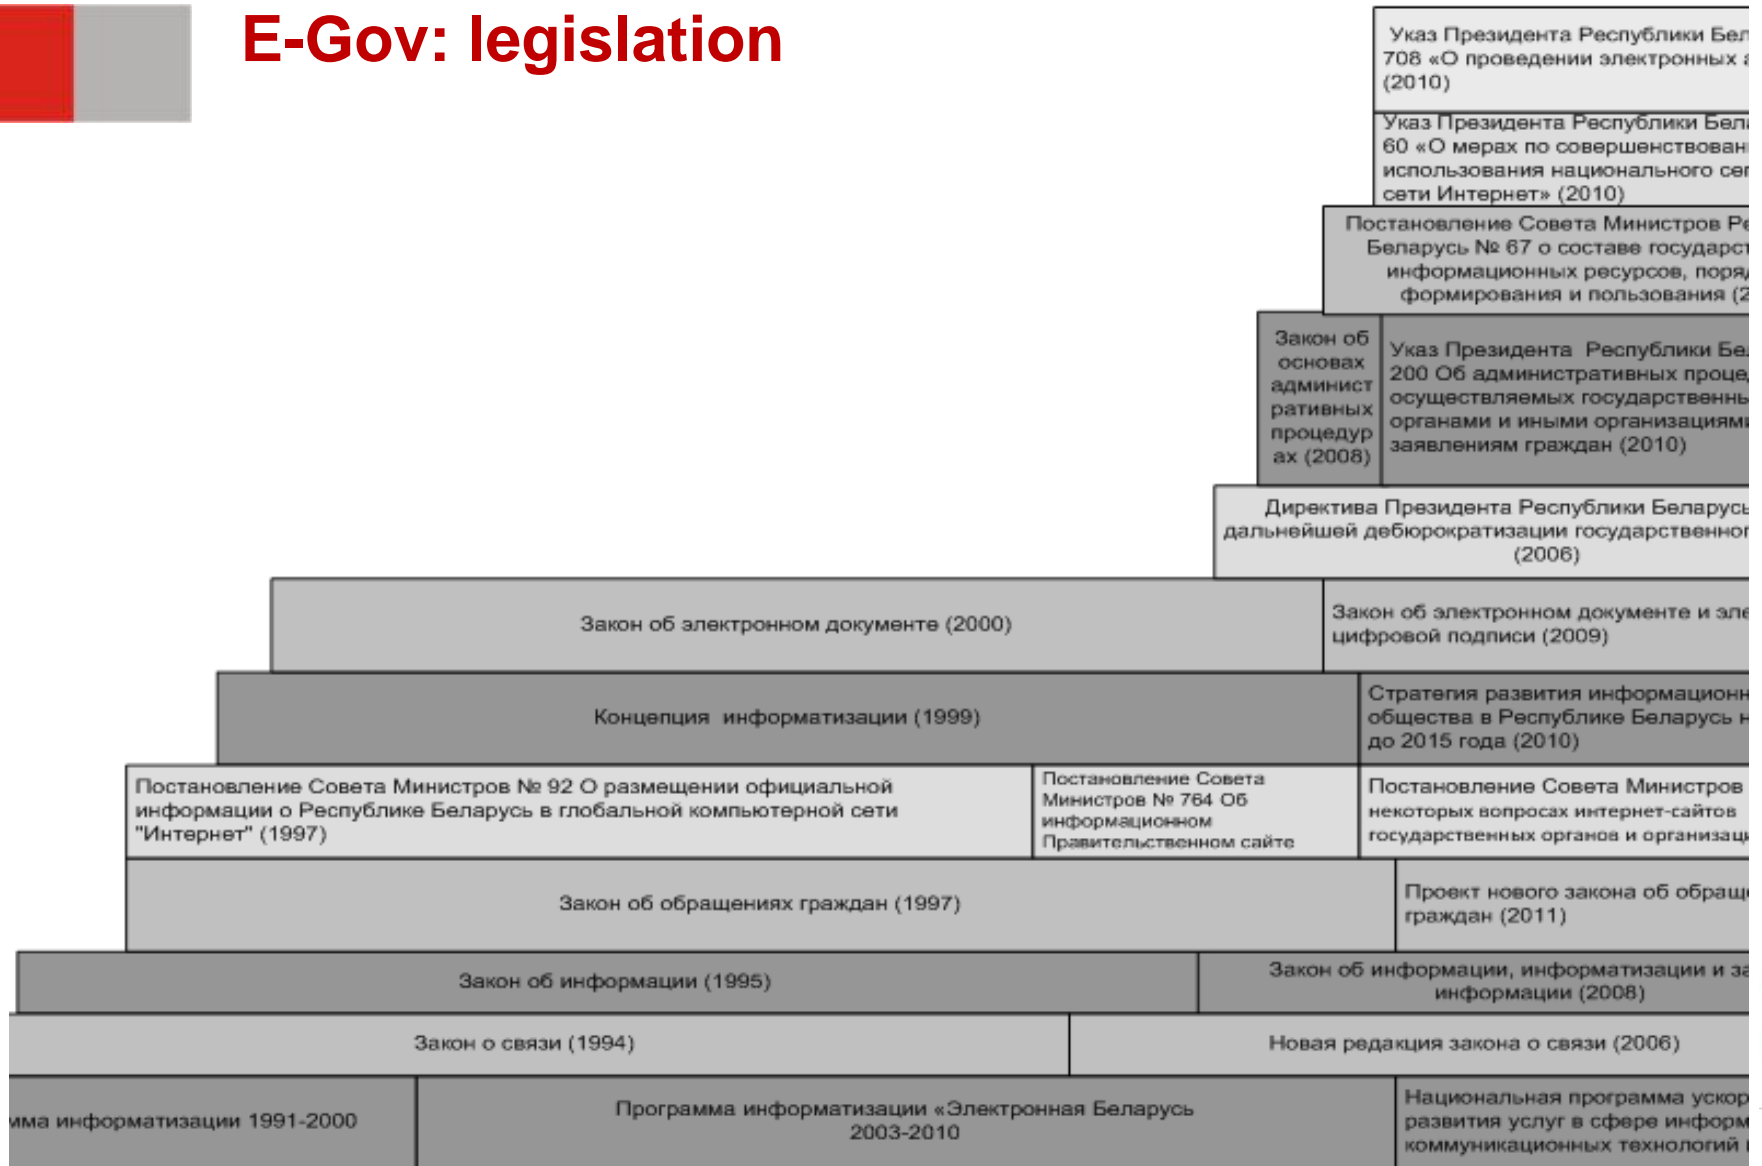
E-Gov: legislation

Указ Президента Республики Бел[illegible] 708 «О проведении электронных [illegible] (2010)

Указ Президента Республики Бел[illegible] 60 «О мерах по совершенствовани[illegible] использования национального се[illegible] сети Интернет» (2010)

Постановление Совета Министров Ре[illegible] Беларусь № 67 о составе государст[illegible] информационных ресурсов, поря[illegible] формирования и пользования (2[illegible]

Закон об основах административных процедурах (2008)

Указ Президента Республики Бе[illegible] 200 Об административных проце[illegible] осуществляемых государственны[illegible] органами и иными организациям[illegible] заявлениям граждан (2010)

Директива Президента Республики Беларусь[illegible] дальнейшей дебюрократизации государственно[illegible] (2006)

Закон об электронном документе (2000)

Закон об электронном документе и эле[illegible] цифровой подписи (2009)

Концепция информатизации (1999)

Стратегия развития информационн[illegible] общества в Республике Беларусь н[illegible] до 2015 года (2010)

Постановление Совета Министров № 92 О размещении официальной информации о Республике Беларусь в глобальной компьютерной сети "Интернет" (1997)

Постановление Совета Министров № 764 Об информационном Правительственном сайте

Постановление Совета Министров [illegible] некоторых вопросах интернет-сайтов государственных органов и организац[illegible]

Закон об обращениях граждан (1997)

Проект нового закона об обращ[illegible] граждан (2011)

Закон об информации (1995)

Закон об информации, информатизации и за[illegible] информации (2008)

Закон о связи (1994)

Новая редакция закона о связи (2006)

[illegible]мма информатизации 1991-2000

Программа информатизации «Электронная Беларусь 2003-2010

Национальная программа ускор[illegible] развития услуг в сфере информ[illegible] коммуникационных технологий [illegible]